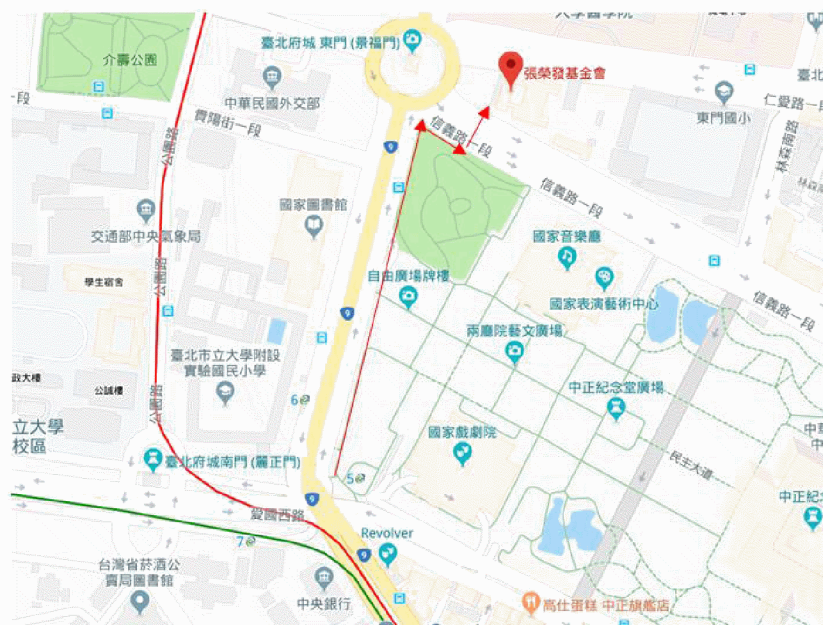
大學醫學院
臺北府城 東門(景福門)
張榮發基金會
介壽公園
一段
中華民國外交部
貴陽街一段
仁愛路一段
臺北
東門國小
信義路一段
信義路一段
國家圖書館
交通部中央氣象局
國家音樂廳
學生宿舍
自由廣場牌樓
國家表演藝術中心
信義路一段
兩廳院藝文廣場
臺北市立大學附設實驗國民小學
6
中正紀念堂廣場
公誠樓
立大學
校區
國家戲劇院
民主大道
臺北府城南門(麗正門)
5
愛國西路
Revolver
7
台灣省菸酒公賣局圖書館
中央銀行
高仕蛋糕 中正旗艦店
中正紀
中華
9
9
9